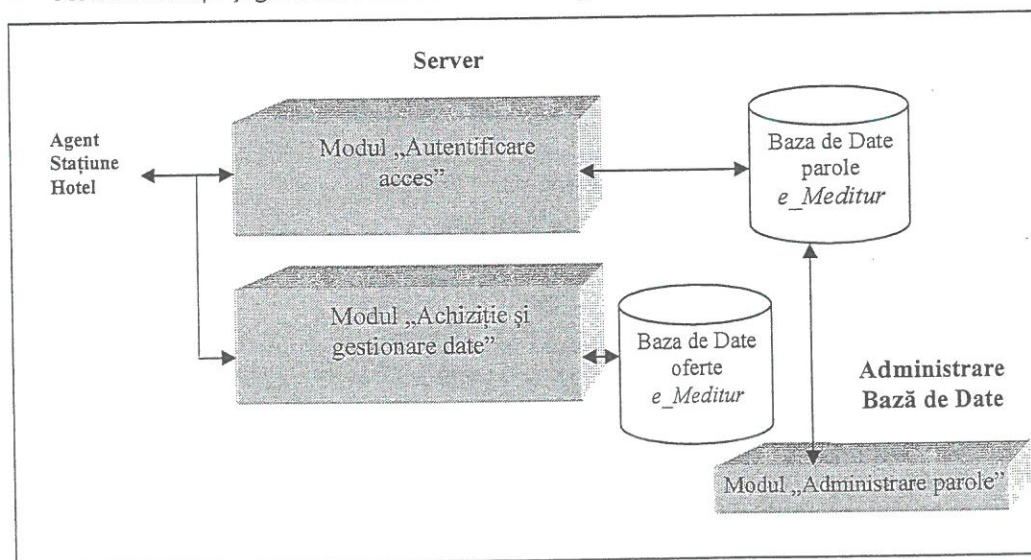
Server

Agent Stațiune Hotel

Modul „Autentificare acces"

Baza de Date parole e_Meditur

Modul „Achiziție și gestionare date"

Baza de Date oferte e_Meditur

Administrare Bază de Date

Modul „Administrare parole"